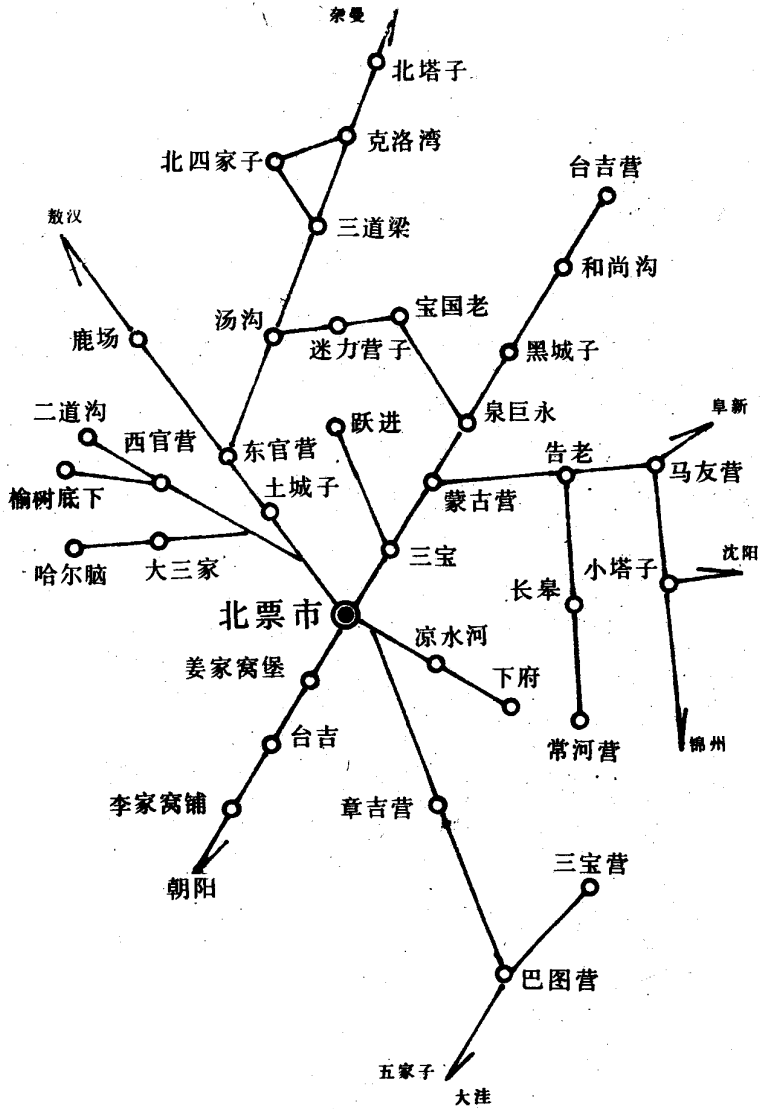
奈曼
北塔子
克洛湾
北四家子
三道梁
台吉营
和尚沟
敖汉
汤沟
宝国老
迷力营子
鹿场
黑城子
泉巨永
二道沟
西官营
东官营
跃进
阜新
告老
马友营
土城子
蒙古营
榆树底下
哈尔脑
大三家
三宝
小塔子
沈阳
长皋
北票市
凉水河
姜家窝堡
下府
台吉
常河营
锦州
李家窝铺
章吉营
朝阳
三宝营
巴图营
五家子
大洼